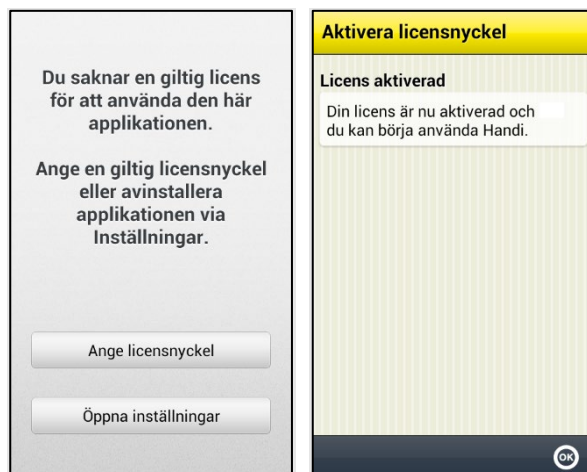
Du saknar en giltig licens för att använda den här applikationen.

Ange en giltig licensnyckel eller avinstallera applikationen via Inställningar.

Ange licensnyckel

Öppna inställningar

Aktivera licensnyckel

Licens aktiverad

Din licens är nu aktiverad och du kan börja använda Handi.

OK